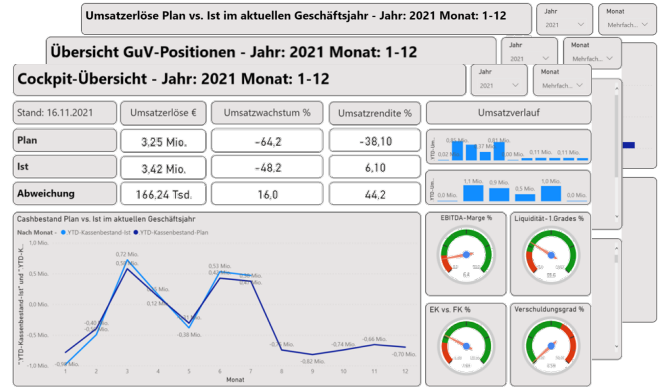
Umsatzerlöse Plan vs. Ist im aktuellen Geschäftsjahr - Jahr: 2021 Monat: 1-12

Jahr
2021

Monat
Mehrfach...

Übersicht GuV-Positionen - Jahr: 2021 Monat: 1-12

Jahr
2021

Monat
Mehrfach...

Cockpit-Übersicht - Jahr: 2021 Monat: 1-12

Jahr
2021

Monat
Mehrfach...

| Stand: 16.11.2021 | Umsatzerlöse € | Umsatzwachstum % | Umsatzrendite % |
|---|---|---|---|
| Plan | 3,25 Mio. | -64,2 | -38,10 |
| Ist | 3,42 Mio. | -48,2 | 6,10 |
| Abweichung | 166,24 Tsd. | 16,0 | 44,2 |

Umsatzverlauf

YTD-Um...
0,93 Mio.
0,91 Mio.
0,00 Mio.
0,11 Mio.
0,11 Mio.

YTD-Um...
1,1 Mio.
0,9 Mio.
0,5 Mio.
1,0 Mio.
0,0 Mio.

Cashbestand Plan vs. Ist im aktuellen Geschäftsjahr

Nach Monat ● YTD-Kassenbestand-Ist ● YTD-Kassenbestand-Plan

"YTD-Kassenbestand-Ist" und "YTD-K...

1,0 Mio.
0,5 Mio.
0,0 Mio.
-0,5 Mio.
-1,0 Mio.

-0,88 Mio.
-0,40 Mio.
0,72 Mio.
0,59 Mio.
0,13 Mio.
-0,36 Mio.
0,53 Mio.
0,43 Mio.
-0,74 Mio.
-0,82 Mio.
-0,74 Mio.
-0,66 Mio.
-0,70 Mio.

1 2 3 4 5 6 7 8 9 10 11 12
Monat

EBITDA-Marge %
64

Liquidität 1.Grades %
55,6

EK vs. FK %
100

Verschuldungsgrad %
250